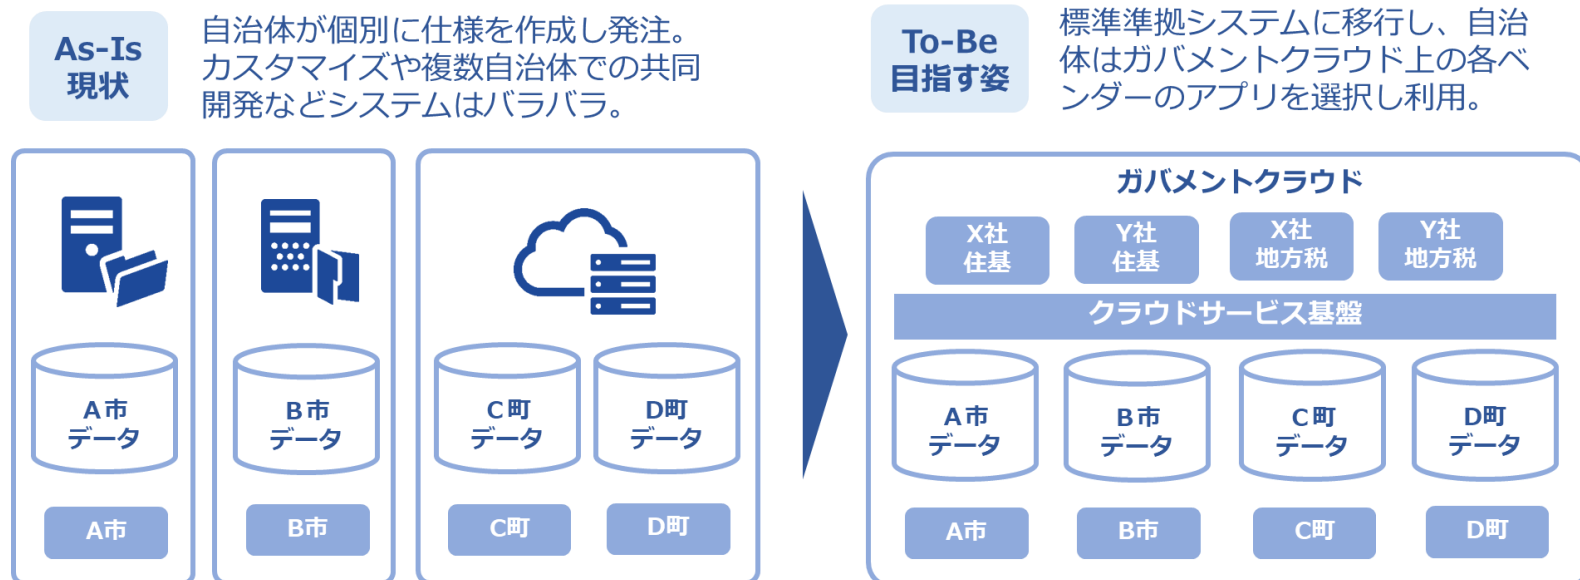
As-Is
現状

自治体が個別に仕様を作成し発注。カスタマイズや複数自治体での共同開発などシステムはバラバラ。

A市
データ

B市
データ

C町
データ

D町
データ

A市

B市

C町

D町

To-Be
目指す姿

標準準拠システムに移行し、自治体はガバメントクラウド上の各ベンダーのアプリを選択し利用。

ガバメントクラウド

X社
住基

Y社
住基

X社
地方税

Y社
地方税

クラウドサービス基盤

A市
データ

B市
データ

C町
データ

D町
データ

A市

B市

C町

D町